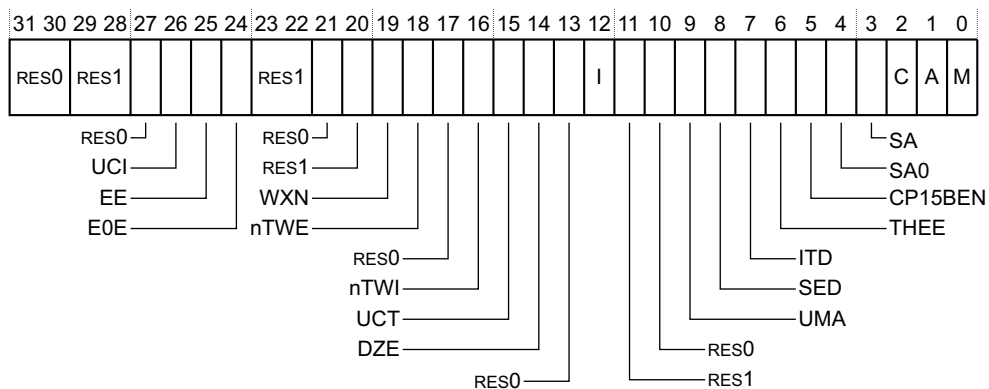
31 30 29 28 27 26 25 24 23 22 21 20 19 18 17 16 15 14 13 12 11 10 9 8 7 6 5 4 3 2 1 0

RES0 RES1 RES1 I C A M

RES0
UCI
EE
E0E
RES0
RES1
WXN
nTWE
RES0
nTWI
UCT
DZE
RES0

SA
SA0
CP15BEN
THEE
ITD
SED
UMA
RES0
RES1